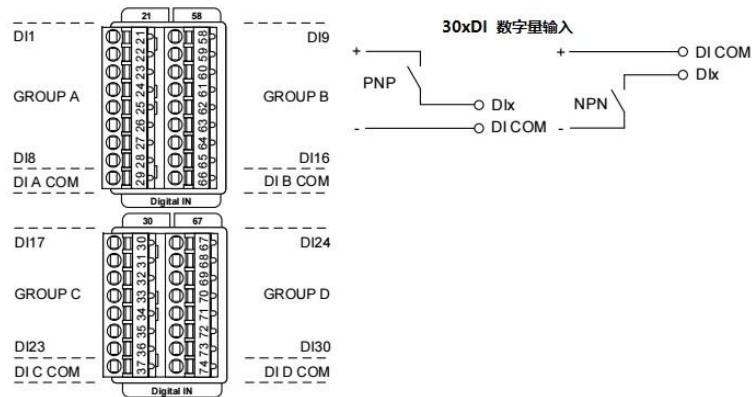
21 58

DI1 DI9

GROUP A GROUP B

DI8 DI16

DI A COM DI B COM

21 22 23 24 25 26 27 28 29

58 59 60 61 62 63 64 65 66

Digital IN

30 67

DI17 DI24

GROUP C GROUP D

DI23 DI30

DI C COM DI D COM

30 31 32 33 34 35 36 37

67 68 69 70 71 72 73 74

Digital IN

30xDI 数字量输入

+

PNP

DIx

-

DI COM

+

DI COM

DIx

NPN

-